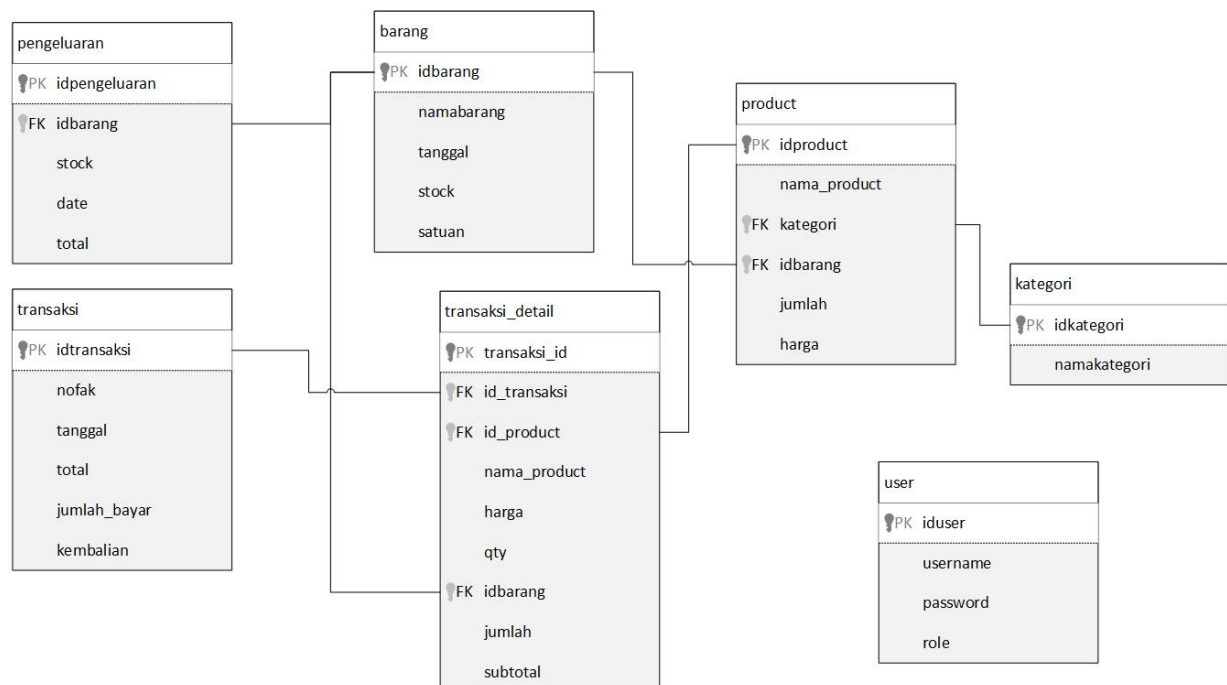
pengeluaran
PK idpengeluaran
FK idbarang
stock
date
total

barang
PK idbarang
namabarang
tanggal
stock
satuan

product
PK idproduct
nama_product
FK kategori
FK idbarang
jumlah
harga

kategori
PK idkategori
namakategori

transaksi
PK idtransaksi
nofak
tanggal
total
jumlah_bayar
kembalian

transaksi_detail
PK transaksi_id
FK id_transaksi
FK id_product
nama_product
harga
qty
FK idbarang
jumlah
subtotal

user
PK iduser
username
password
role